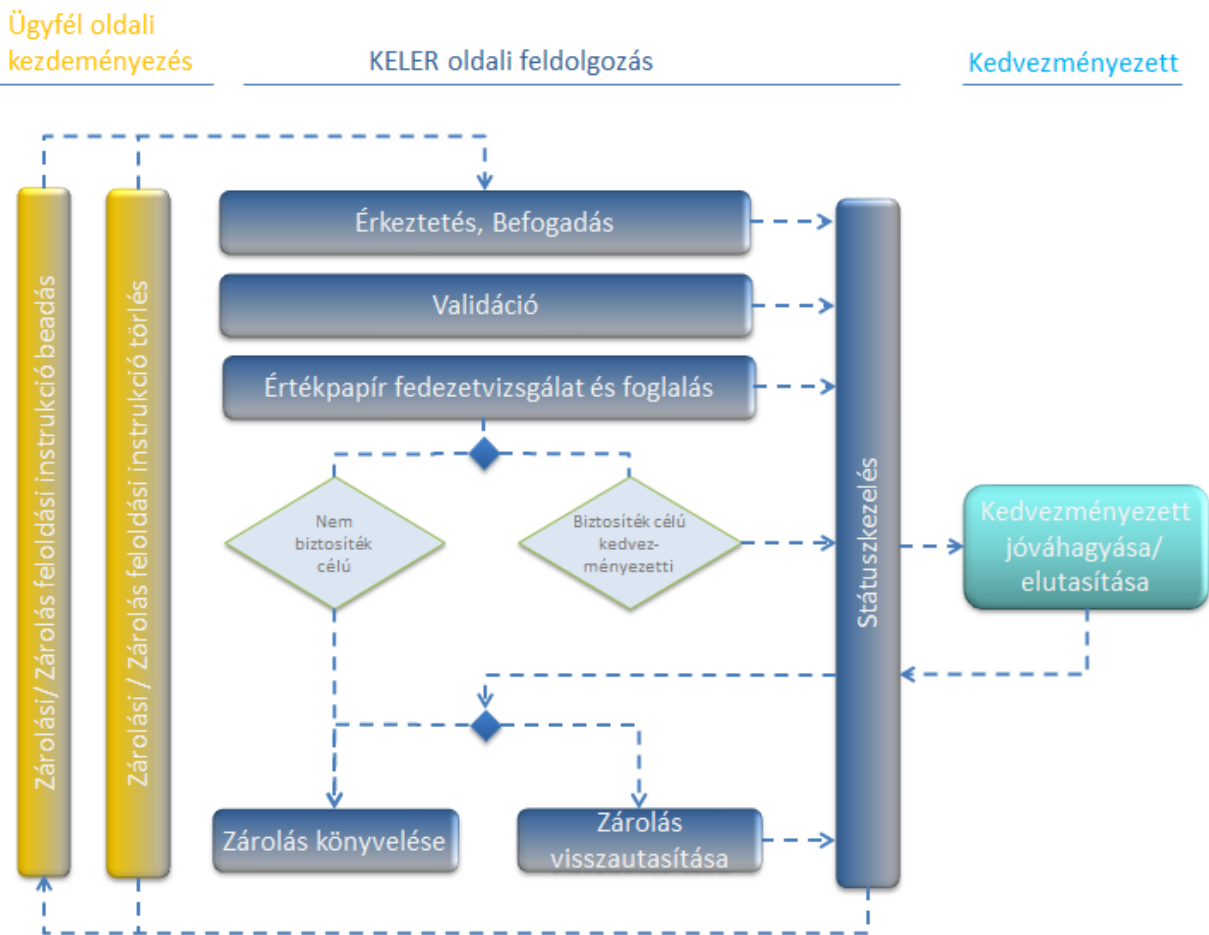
Ügyfél oldali kezdeményezés

KELER oldali feldolgozás

Kedvezményezett

Zárolási/ Zárolás feloldási instrukció beadás

Zárolási / Zárolás feloldási instrukció törlés

Érkeztetés, Befogadás

Validáció

Értékpapír fedezetvizsgálat és foglalás

Nem biztosíték célú

Biztosíték célú kedvezményezetti

Státuszkezelés

Kedvezményezett jóváhagyása/ elutasítása

Zárolás könyvelése

Zárolás visszautasítása